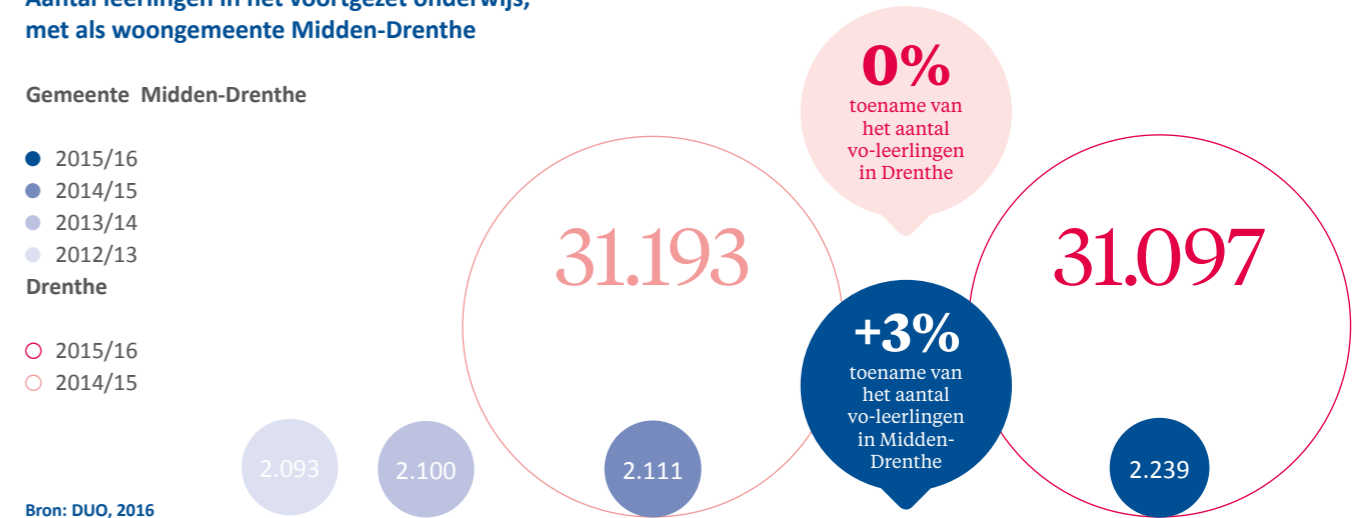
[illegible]
met als woongemeente Midden-Drenthe

Gemeente Midden-Drenthe

2015/16
2014/15
2013/14
2012/13

Drenthe

2015/16
2014/15

0%
toename van het aantal vo-leerlingen in Drenthe

31.193

31.097

+3%
toename van het aantal vo-leerlingen in Midden-Drenthe

2.093

2.100

2.111

2.239

Bron: DUO, 2016